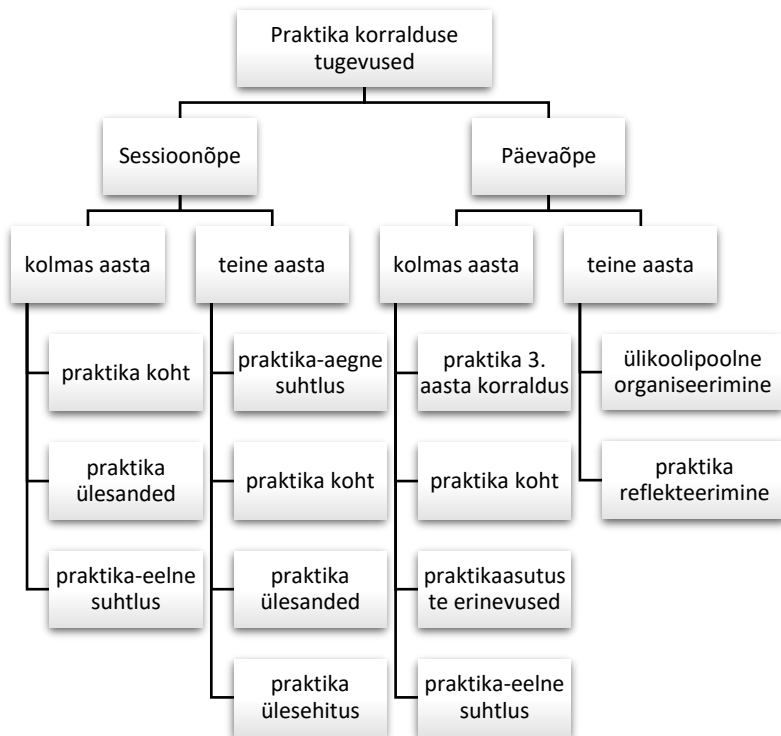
Praktika korralduse tugevused

Sessioonõpe

Päevaõpe

kolmas aasta

teine aasta

kolmas aasta

teine aasta

praktika koht

praktika ülesanded

praktika-eelne suhtlus

praktika-aegne suhtlus

praktika koht

praktika ülesanded

praktika ülesehitus

praktika 3. aasta korraldus

praktika koht

praktikaasutuste erinevused

praktika-eelne suhtlus

ülikoolipoolne organiseerimine

praktika reflekteerimine